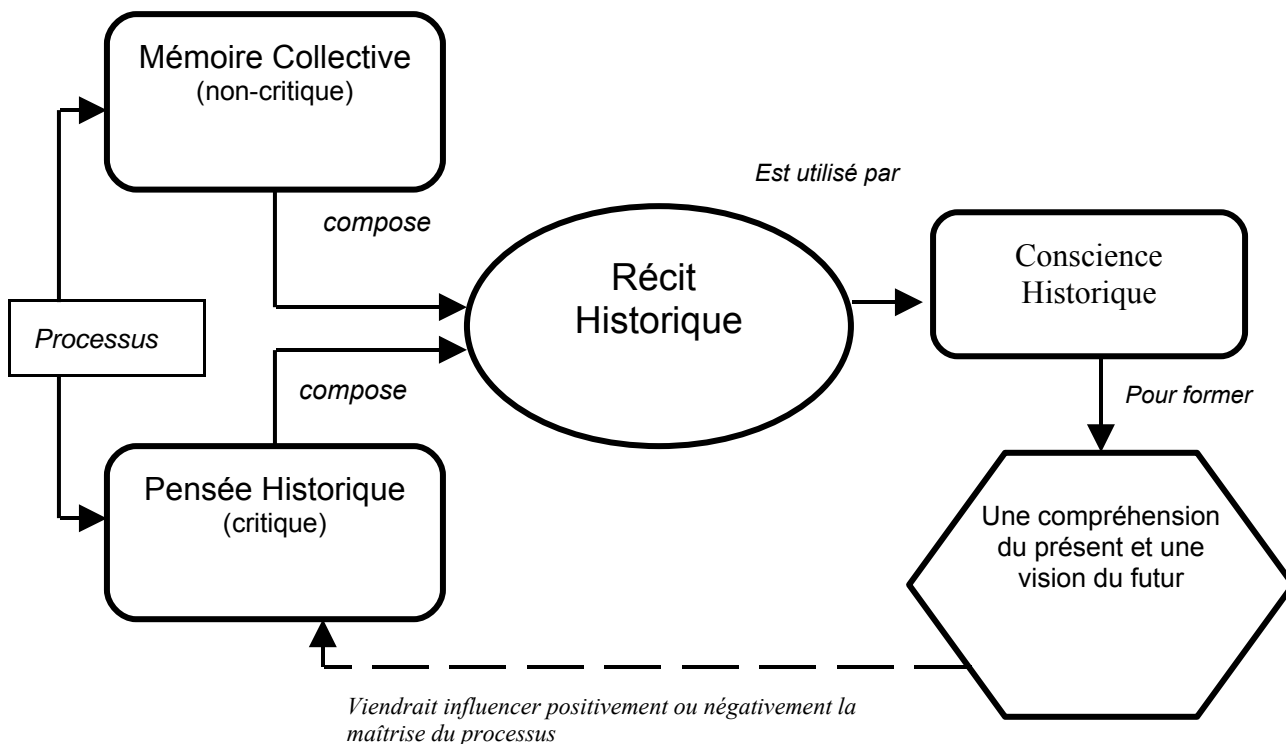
Mémoire Collective
(non-critique)

Est utilisé par

compose

Récit Historique

Conscience Historique

Processus

compose

Pour former

Pensée Historique
(critique)

Une compréhension du présent et une vision du futur

Viendrait influencer positivement ou négativement la maîtrise du processus